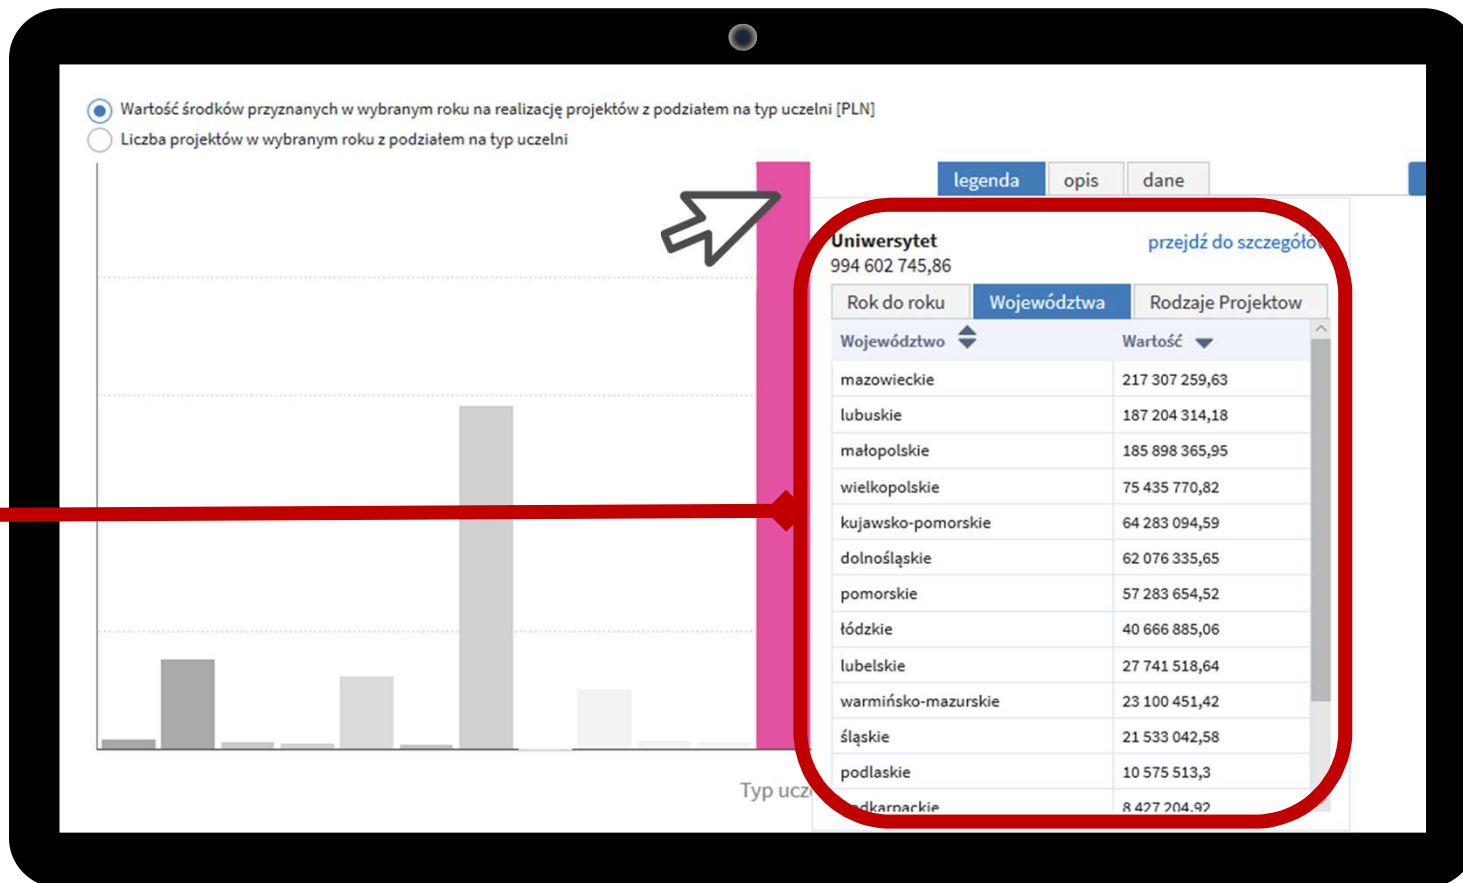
Wartość środków przyznanych w wybranym roku na realizację projektów z podziałem na typ uczelni [PLN]
Liczba projektów w wybranym roku z podziałem na typ uczelni

legenda | opis | dane

Uniwersytet
994 602 745,86

przejdź do szczegół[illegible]

Rok do roku | Województwa | Rodzaje Projektow

| Województwo | Wartość |
|---|---|
| mazowieckie | 217 307 259,63 |
| lubuskie | 187 204 314,18 |
| małopolskie | 185 898 365,95 |
| wielkopolskie | 75 435 770,82 |
| kujawsko-pomorskie | 64 283 094,59 |
| dolnośląskie | 62 076 335,65 |
| pomorskie | 57 283 654,52 |
| łódzkie | 40 666 885,06 |
| lubelskie | 27 741 518,64 |
| warmińsko-mazurskie | 23 100 451,42 |
| śląskie | 21 533 042,58 |
| podlaskie | 10 575 513,3 |
| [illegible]dkarpackie | 8 427 204,92 |

Typ ucz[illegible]